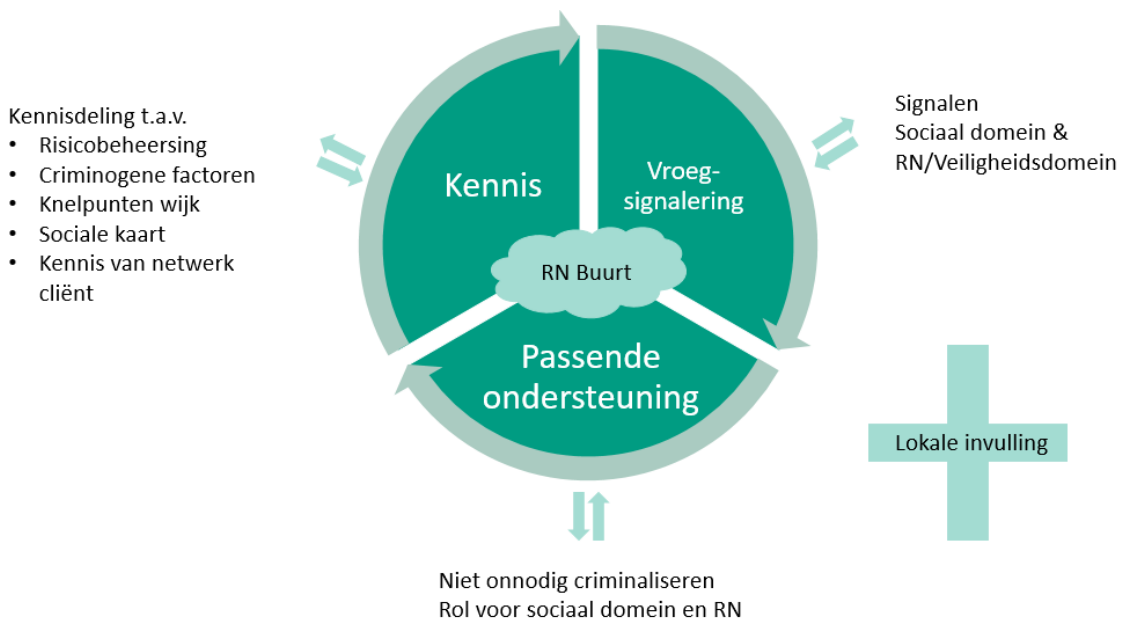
Kennisdeling t.a.v.
• Risicobeheersing
• Criminogene factoren
• Knelpunten wijk
• Sociale kaart
• Kennis van netwerk cliënt

Kennis

Vroeg-signalering

Signalen
Sociaal domein &
RN/Veiligheidsdomein

RN Buurt

Passende ondersteuning

Lokale invulling

Niet onnodig criminaliseren
Rol voor sociaal domein en RN